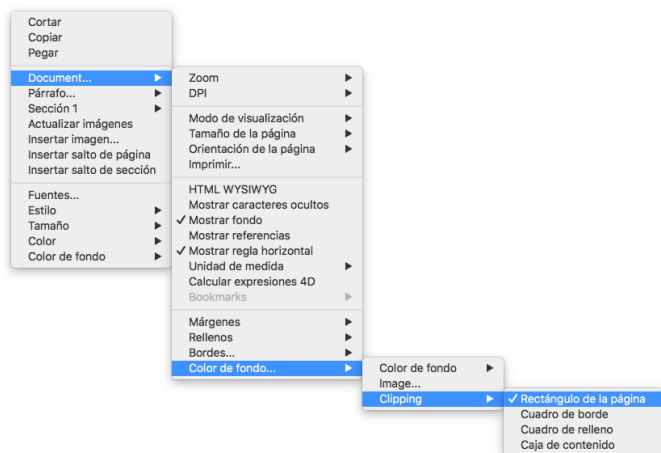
Cortar
Copiar
Pegar

Document...
Párrafo...
Sección 1
Actualizar imágenes
Insertar imagen...
Insertar salto de página
Insertar salto de sección

Fuentes...
Estilo
Tamaño
Color
Color de fondo

Zoom
DPI

Modo de visualización
Tamaño de la página
Orientación de la página
Imprimir...

HTML WYSIWYG
Mostrar caracteres ocultos
✓ Mostrar fondo
Mostrar referencias
✓ Mostrar regla horizontal
Unidad de medida
Calcular expresiones 4D
Bookmarks

Márgenes
Rellenos
Bordes...
Color de fondo...

Color de fondo
Image...
Clipping

✓ Rectángulo de la página
Cuadro de borde
Cuadro de relleno
Caja de contenido